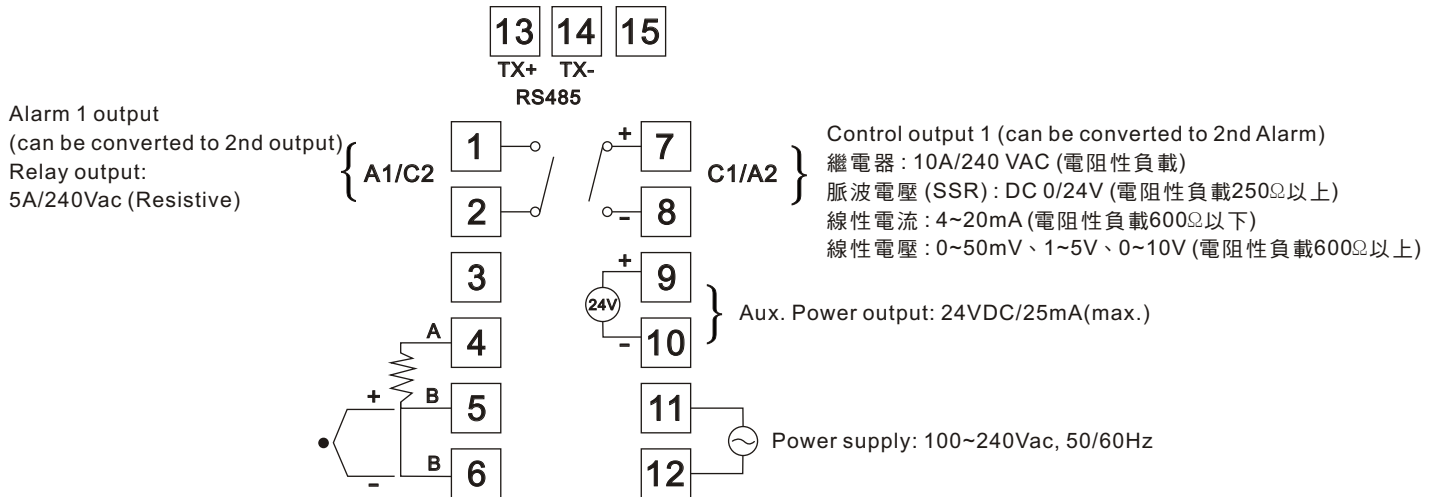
13 14 15
TX+ TX-
RS485

Alarm 1 output
(can be converted to 2nd output)
Relay output:
5A/240Vac (Resistive)

A1/C2

1
2
3
A
4
+
B
5
B
6
-

+
7
C1/A2
-
8

Control output 1 (can be converted to 2nd Alarm)
繼電器 : 10A/240 VAC (電阻性負載)
脈波電壓 (SSR) : DC 0/24V (電阻性負載250Ω以上)
線性電流 : 4~20mA (電阻性負載600Ω以下)
線性電壓 : 0~50mV、1~5V、0~10V (電阻性負載600Ω以上)

+
9
24V
-
10
Aux. Power output: 24VDC/25mA(max.)

11
12
Power supply: 100~240Vac, 50/60Hz